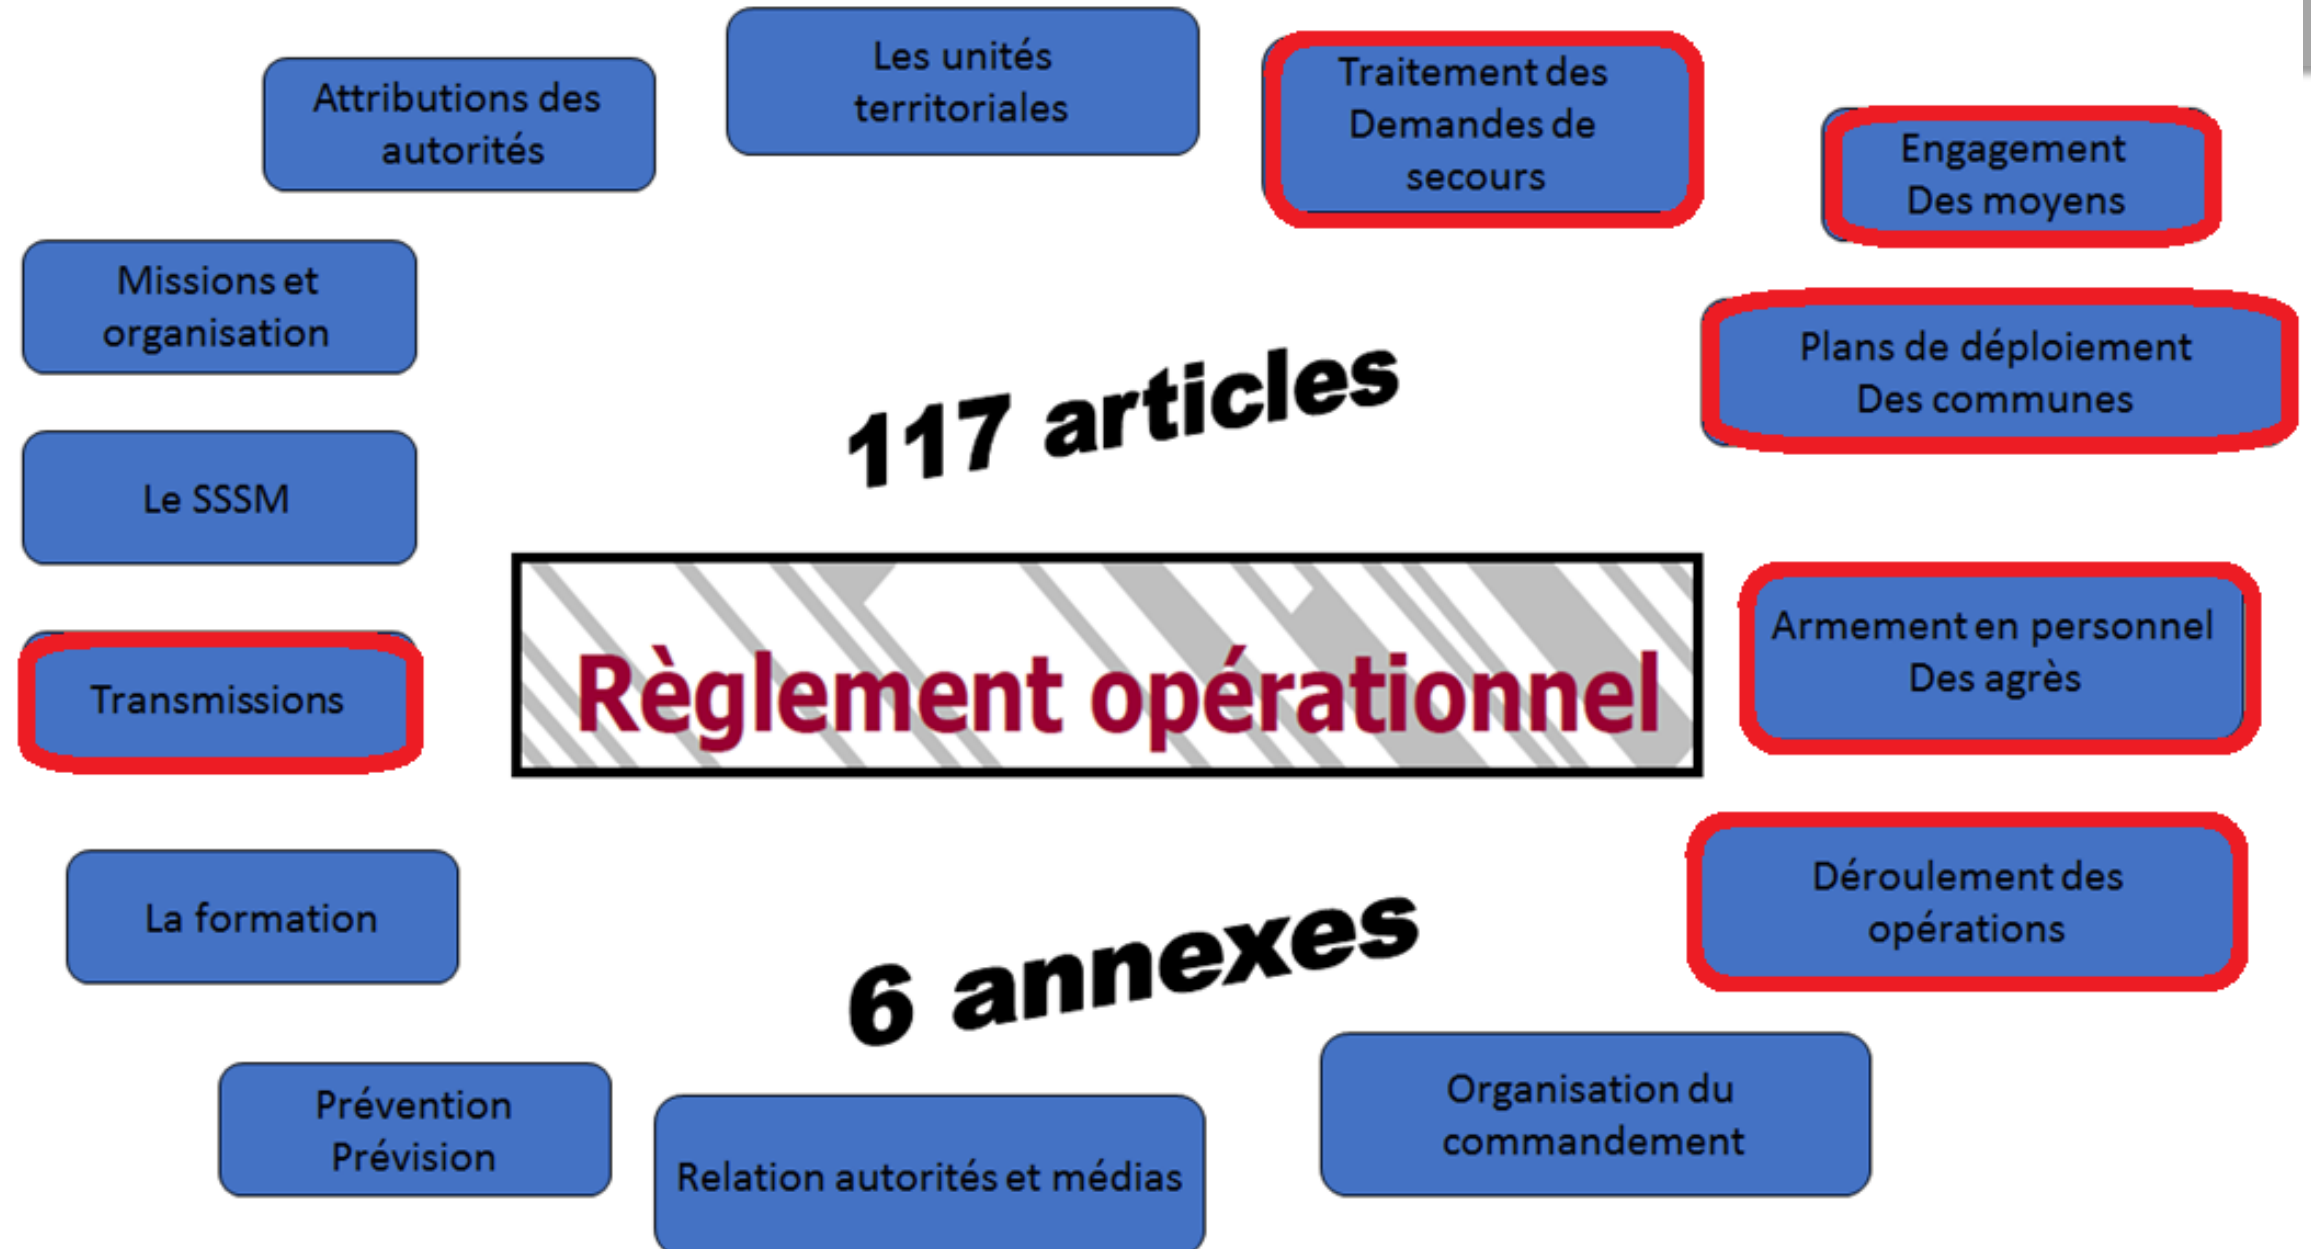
Attributions des autorités

Les unités territoriales

Traitement des Demandes de secours

Engagement Des moyens

Missions et organisation

Plans de déploiement Des communes

117 articles

Le SSSM

Règlement opérationnel

Transmissions

Armement en personnel Des agrès

La formation

Déroulement des opérations

6 annexes

Prévention Prévision

Relation autorités et médias

Organisation du commandement